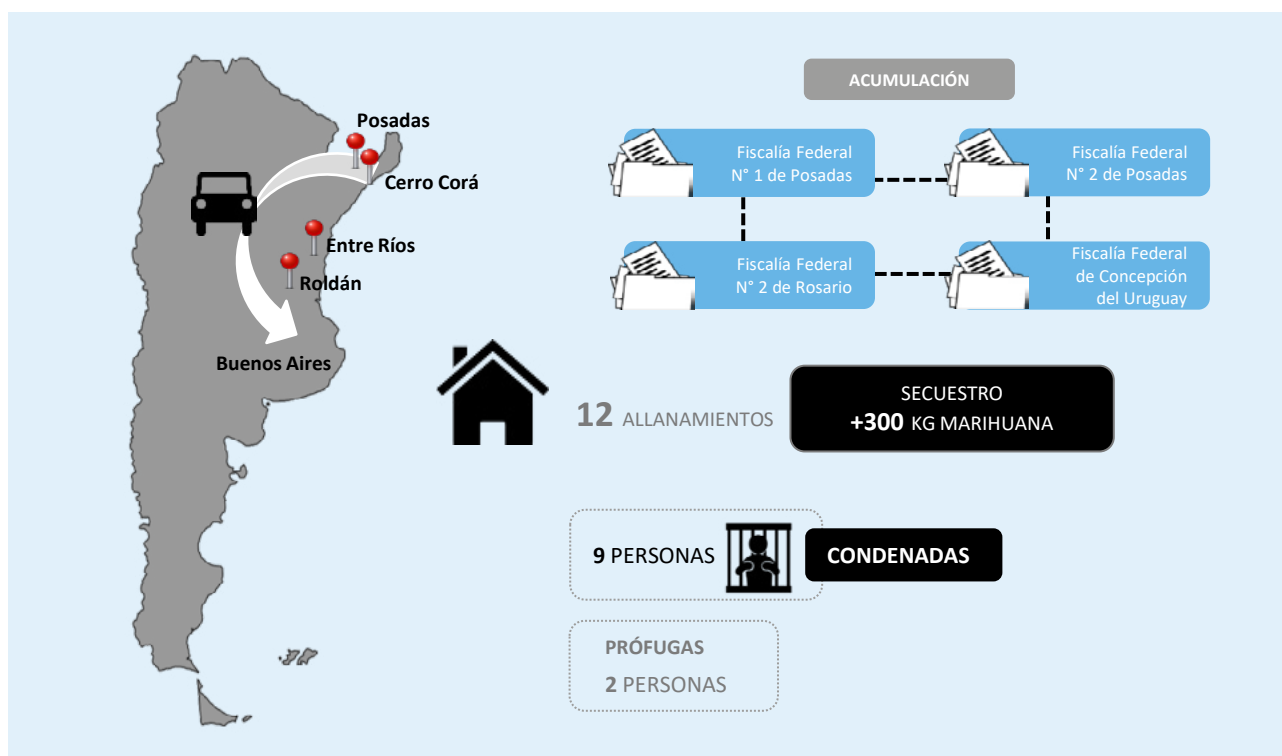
Posadas
Cerro Corá
Entre Ríos
Roldán
Buenos Aires

ACUMULACIÓN

Fiscalía Federal N° 1 de Posadas

Fiscalía Federal N° 2 de Posadas

Fiscalía Federal N° 2 de Rosario

Fiscalía Federal de Concepción del Uruguay

12 ALLANAMIENTOS

SECUESTRO
+300 KG MARIHUANA

9 PERSONAS

CONDENADAS

PRÓFUGAS
2 PERSONAS